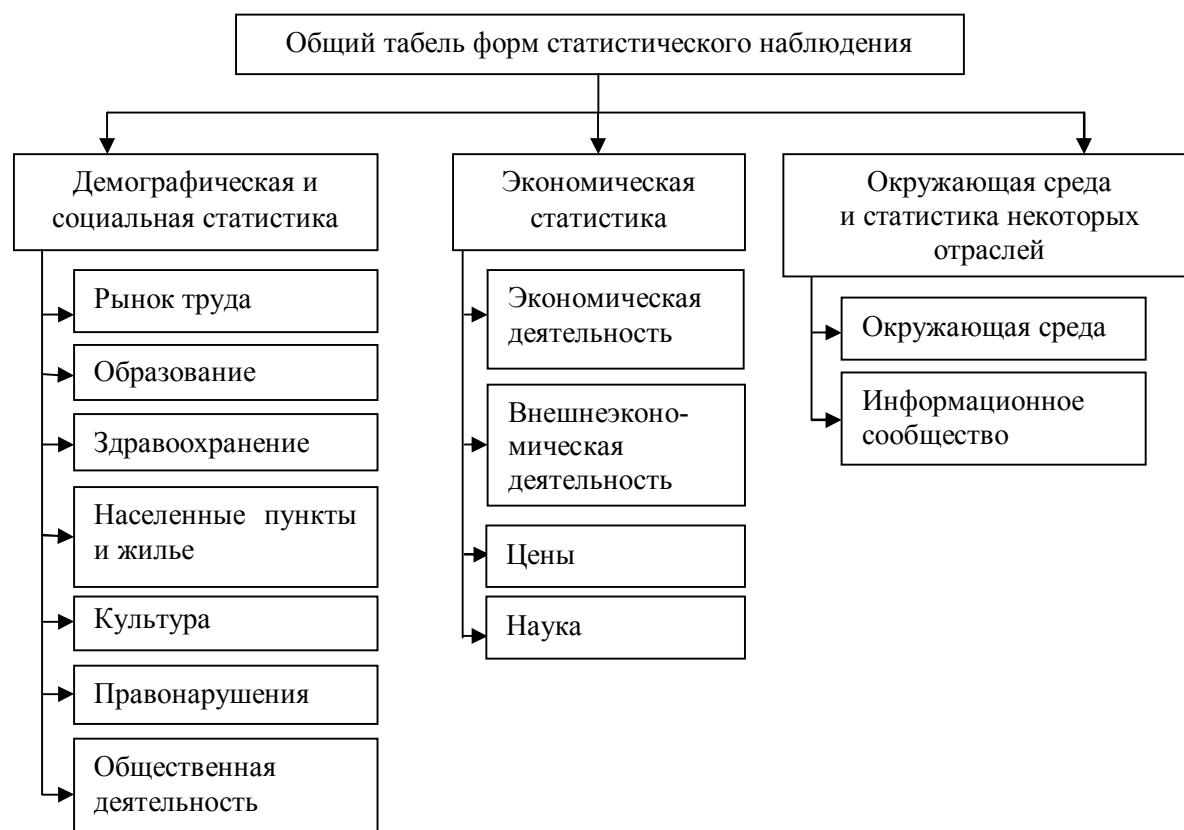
Общий табель форм статистического наблюдения

Демографическая и социальная статистика

Рынок труда

Образование

Здравоохранение

Населенные пункты и жилье

Культура

Правонарушения

Общественная деятельность

Экономическая статистика

Экономическая деятельность

Внешнеэкономическая деятельность

Цены

Наука

Окружающая среда и статистика некоторых отраслей

Окружающая среда

Информационное сообщество